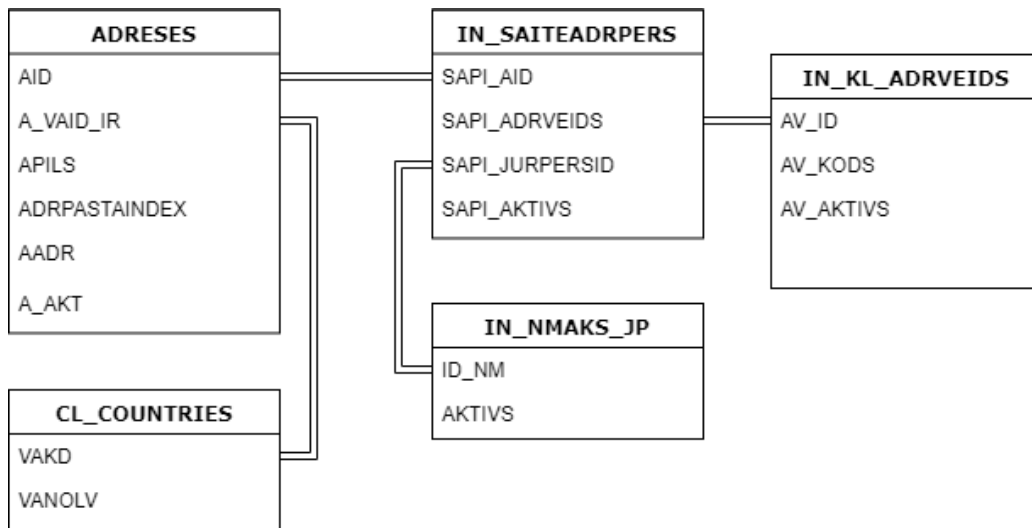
ADRESES
AID
A_VAID_IR
APILS
ADRPASTAINDEX
AADR
A_AKT

IN_SAITEADRPERS
SAPI_AID
SAPI_ADRVEIDS
SAPI_JURPERSID
SAPI_AKTIVS

IN_KL_ADRVEIDS
AV_ID
AV_KODS
AV_AKTIVS

IN_NMAKS_JP
ID_NM
AKTIVS

CL_COUNTRIES
VAKD
VANOLV